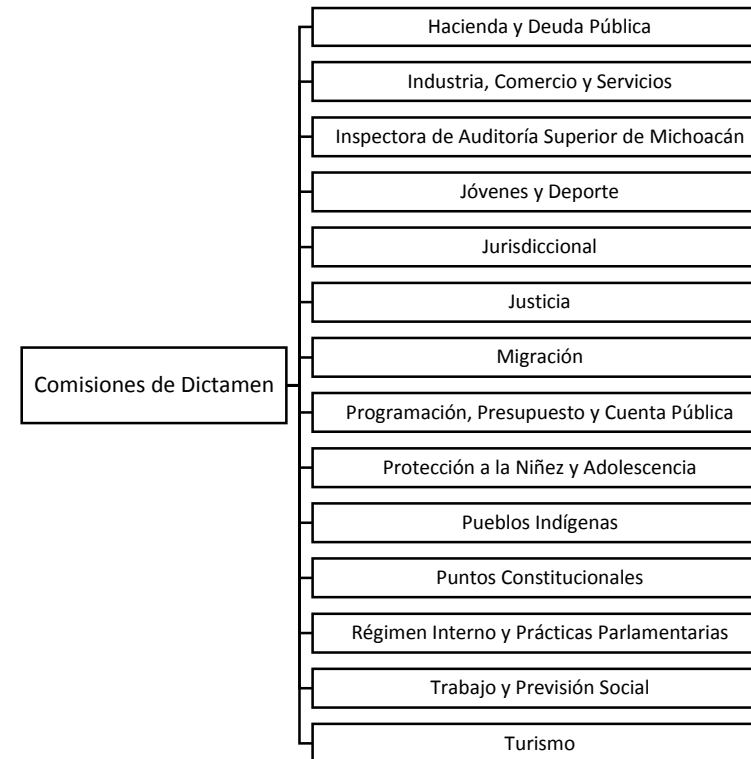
Comisiones de Dictamen

Hacienda y Deuda Pública

Industria, Comercio y Servicios

Inspectora de Auditoría Superior de Michoacán

Jóvenes y Deporte

Jurisdiccional

Justicia

Migración

Programación, Presupuesto y Cuenta Pública

Protección a la Niñez y Adolescencia

Pueblos Indígenas

Puntos Constitucionales

Régimen Interno y Prácticas Parlamentarias

Trabajo y Previsión Social

Turismo